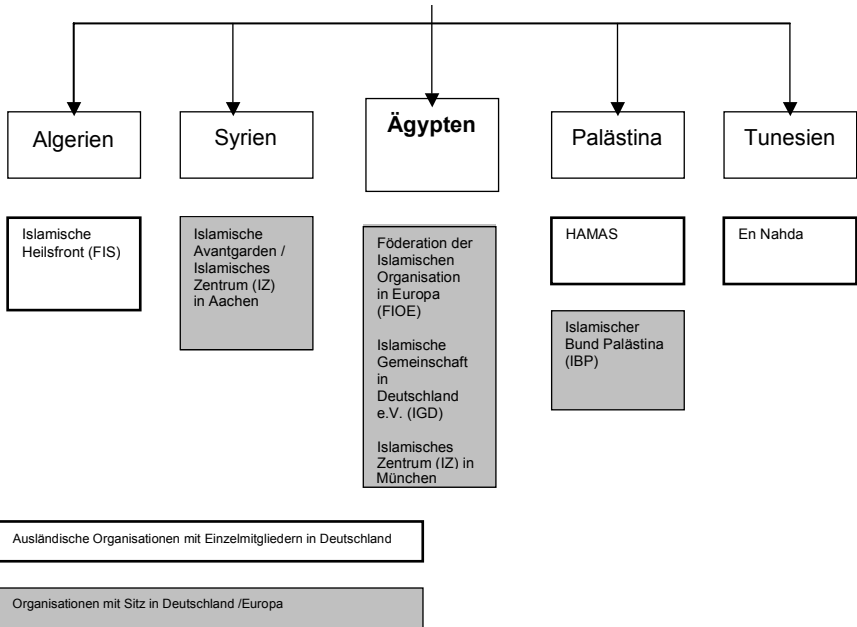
Algerien

Islamische Heilsfront (FIS)

Syrien

Islamische Avantgarden / Islamisches Zentrum (IZ) in Aachen

**Ägypten**

Föderation der Islamischen Organisation in Europa (FIOE)

Islamische Gemeinschaft in Deutschland e.V. (IGD)

Islamisches Zentrum (IZ) in München

Palästina

HAMAS

Islamischer Bund Palästina (IBP)

Tunesien

En Nahda

Ausländische Organisationen mit Einzelmitgliedern in Deutschland

Organisationen mit Sitz in Deutschland /Europa